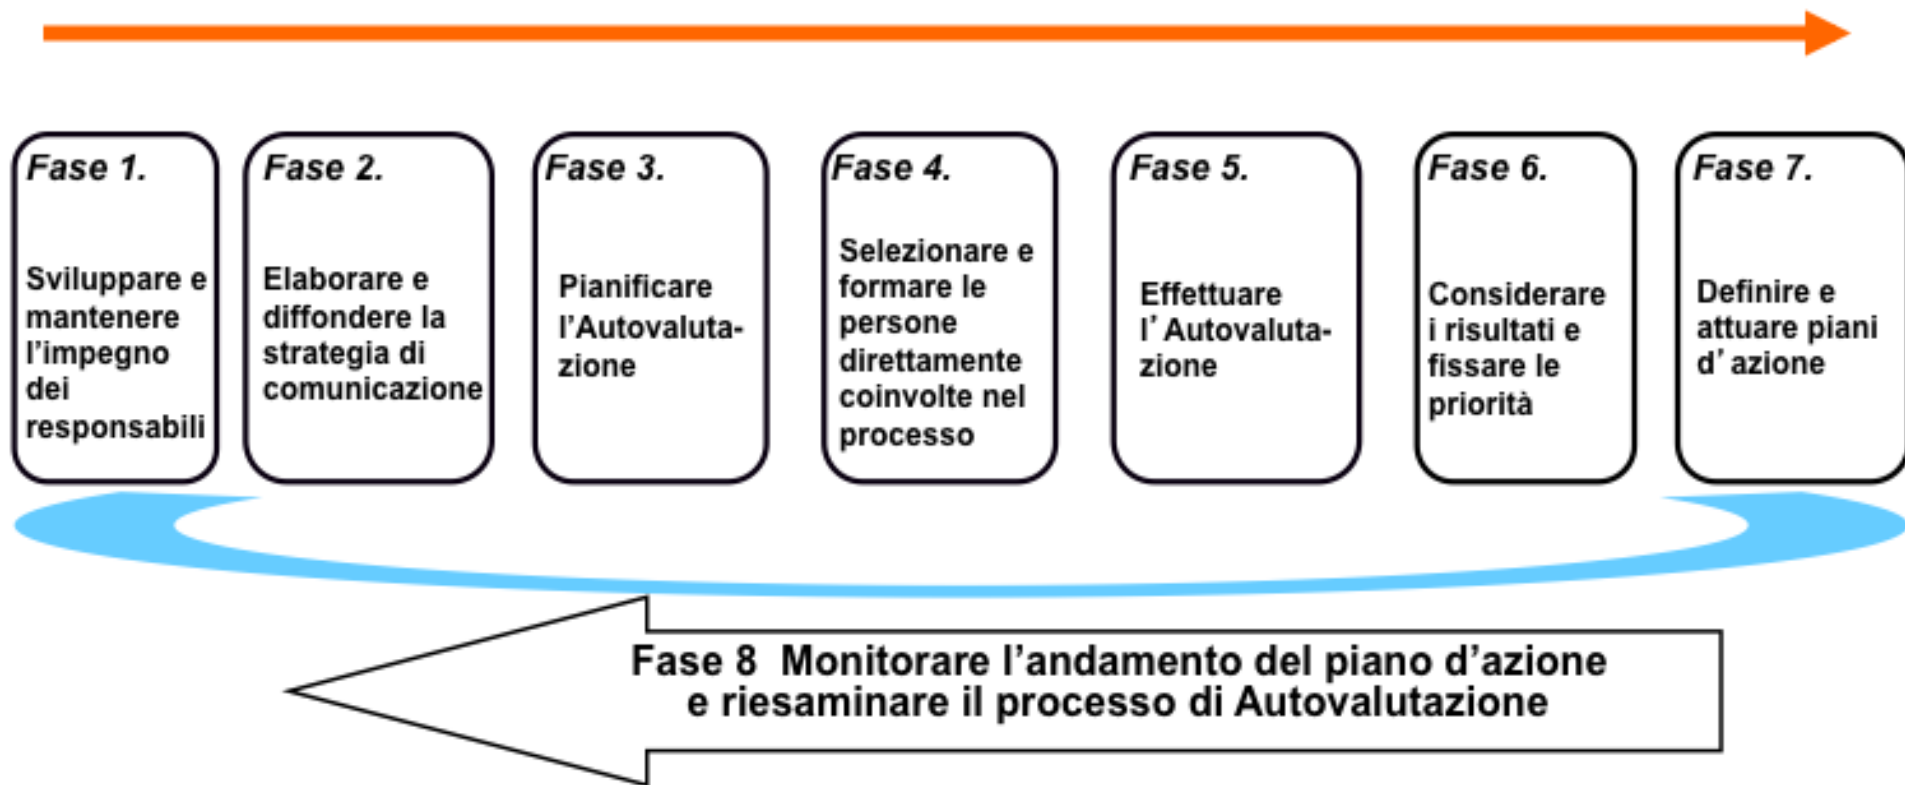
Fase 1.

Sviluppare e mantenere l’impegno dei responsabili

Fase 2.

Elaborare e diffondere la strategia di comunicazione

Fase 3.

Pianificare l’Autovalutazione

Fase 4.

Selezionare e formare le persone direttamente coinvolte nel processo

Fase 5.

Effettuare l’ Autovalutazione

Fase 6.

Considerare i risultati e fissare le priorità

Fase 7.

Definire e attuare piani d’ azione

Fase 8 Monitorare l’andamento del piano d’azione e riesaminare il processo di Autovalutazione